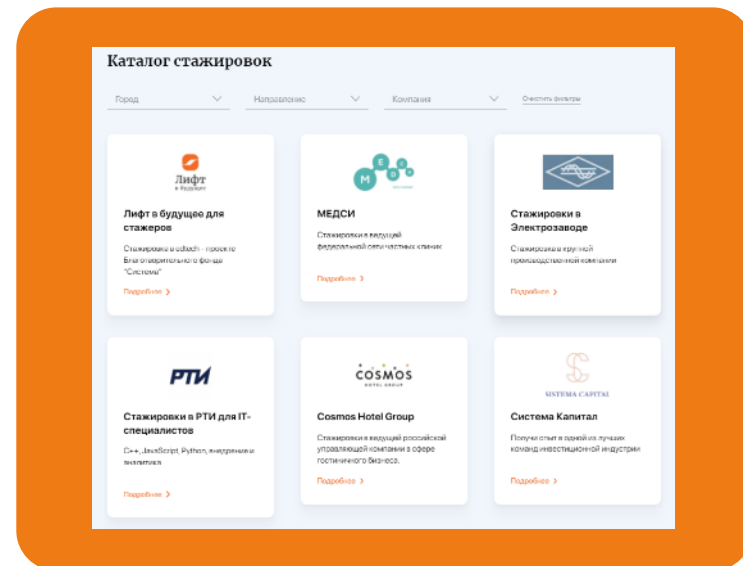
Каталог стажировок

Город
Направление
Компания
Очистить фильтры

Лифт в будущее

Лифт в будущее для стажеров

Стажировка в edtech - проекте благотворительного фонда "Система"

Подробнее >

МЕДСИ

МЕДСИ

Стажировки в ведущей федеральной сети частных клиник

Подробнее >

Стажировки в Электрозаводе

Стажировка в крупной производственной компании

Подробнее >

РТИ

Стажировки в РТИ для IT-специалистов

C++, JavaScript, Python, внедрение и аналитика

Подробнее >

COSMOS
HOTEL GROUP

Cosmos Hotel Group

Стажировки в ведущей российской управляющей компании в сфере гостиничного бизнеса.

Подробнее >

SISTEMA CAPITAL

Система Капитал

Получи опыт в одной из лучших команд инвестиционной индустрии

Подробнее >